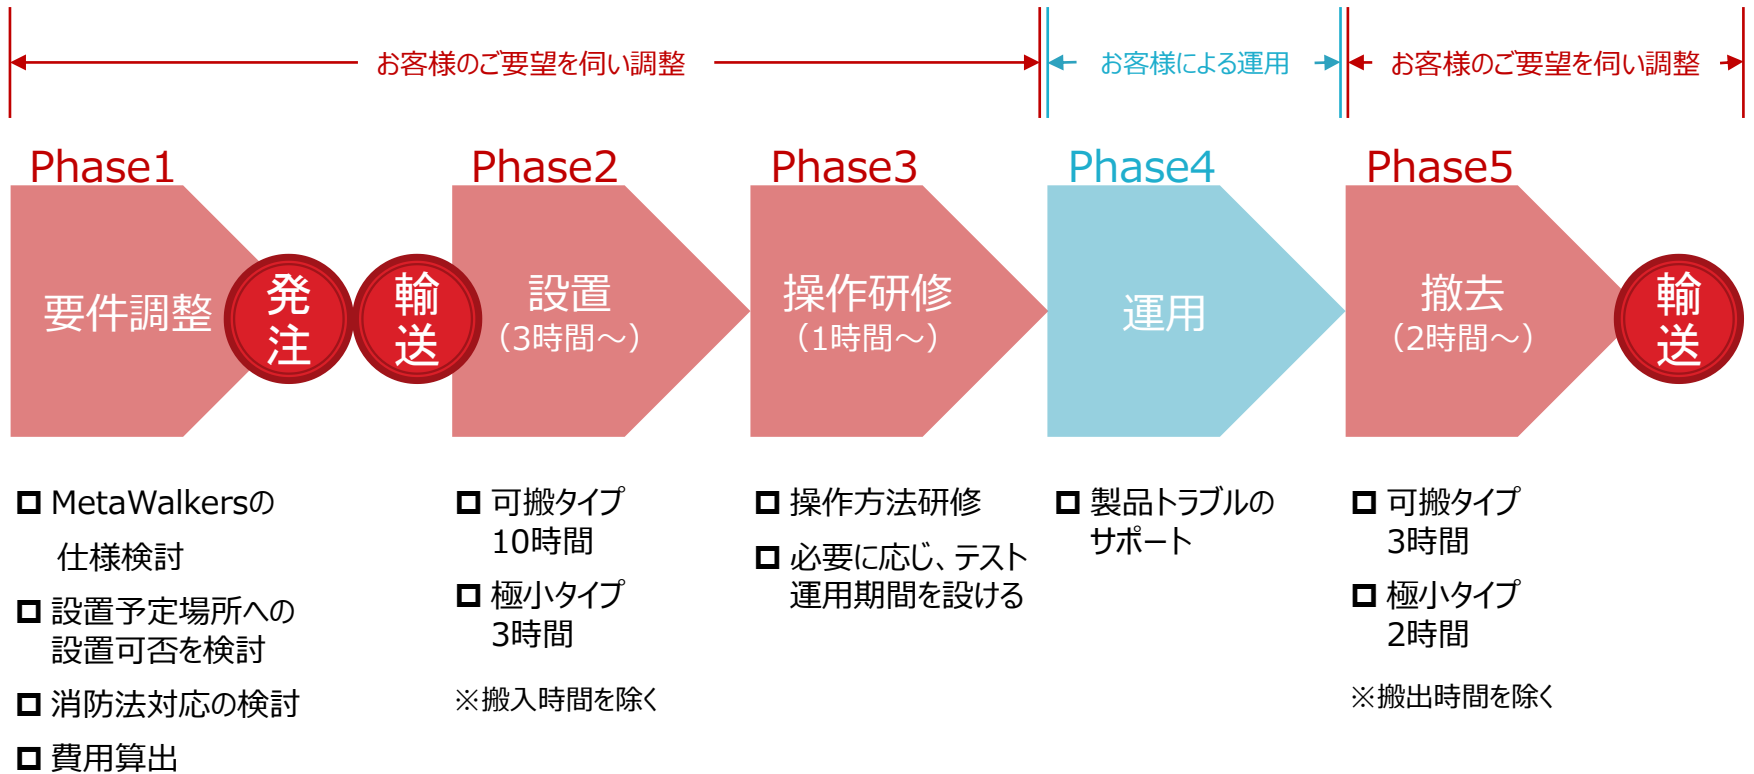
お客様のご要望を伺い調整

お客様による運用

お客様のご要望を伺い調整

Phase1

要件調整

発注

Phase2

輸送

設置
（3時間～）

Phase3

操作研修
（1時間～）

Phase4

運用

Phase5

撤去
（2時間～）

輸送

□ MetaWalkersの仕様検討

□ 設置予定場所への設置可否を検討

□ 消防法対応の検討

□ 費用算出

□ 可搬タイプ 10時間

□ 極小タイプ 3時間

※搬入時間を除く

□ 操作方法研修

□ 必要に応じ、テスト運用期間を設ける

□ 製品トラブルのサポート

□ 可搬タイプ 3時間

□ 極小タイプ 2時間

※搬出時間を除く